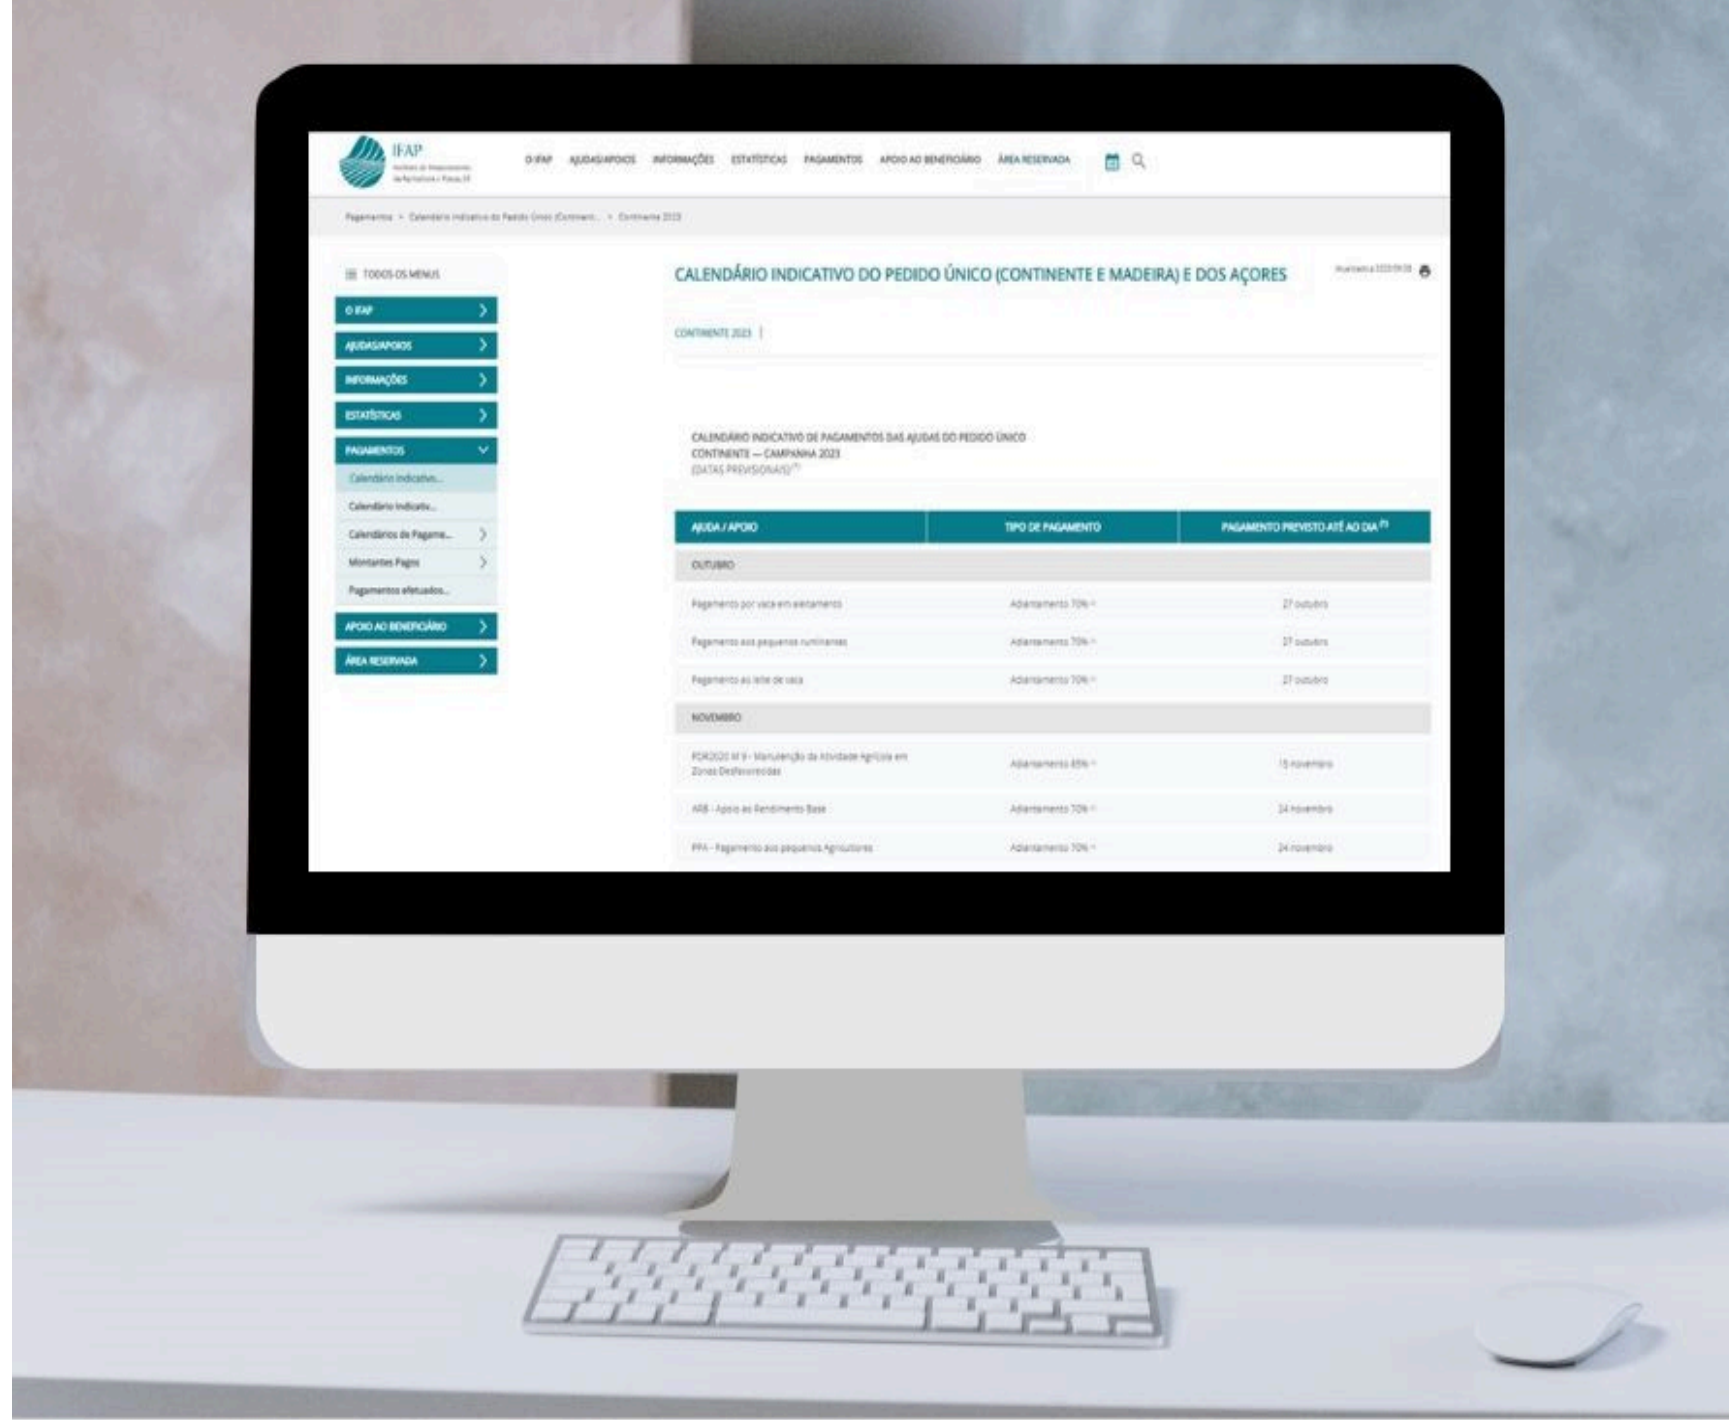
IFAP
Instituto de Financiamento da Agricultura e Pescas, I.P.

O IFAP AJUDAS/APOIOS INFORMAÇÕES ESTATÍSTICAS PAGAMENTOS APOIO AO BENEFICIÁRIO ÁREA RESERVADA

Pagamentos > Calendário Indicativo do Pedido Único (Continent... > Continente 2023

TODOS OS MENUS
O IFAP
AJUDAS/APOIOS
INFORMAÇÕES
ESTATÍSTICAS
PAGAMENTOS
Calendário Indicativo...
Calendário Indicativ...
Calendários de Pagame...
Montantes Pagos
Pagamentos efetuados...
APOIO AO BENEFICIÁRIO
ÁREA RESERVADA

CALENDÁRIO INDICATIVO DO PEDIDO ÚNICO (CONTINENTE E MADEIRA) E DOS AÇORES

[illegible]

CONTINENTE 2023

CALENDÁRIO INDICATIVO DE PAGAMENTOS DAS AJUDAS DO PEDIDO ÚNICO
CONTINENTE — CAMPANHA 2023
(DATAS PREVISIONAIS)$^{(*)}$

| AJUDA / APOIO | TIPO DE PAGAMENTO | PAGAMENTO PREVISTO ATÉ AO DIA$^{(*)}$ |
|---|---|---|
| OUTUBRO | | |
| Pagamento por vaca em aleitamento | Adiantamento 70% | 27 outubro |
| Pagamento aos pequenos ruminantes | Adiantamento 70% | 27 outubro |
| Pagamento ao leite de vaca | Adiantamento 70% | 27 outubro |
| NOVEMBRO | | |
| PDR2020 M 9 - Manutenção da Atividade Agrícola em Zonas Desfavorecidas | Adiantamento 85% | 15 novembro |
| ARB - Apoio ao Rendimento Base | Adiantamento 70% | 24 novembro |
| PPA - Pagamento aos pequenos Agricultores | Adiantamento 70% | 24 novembro |